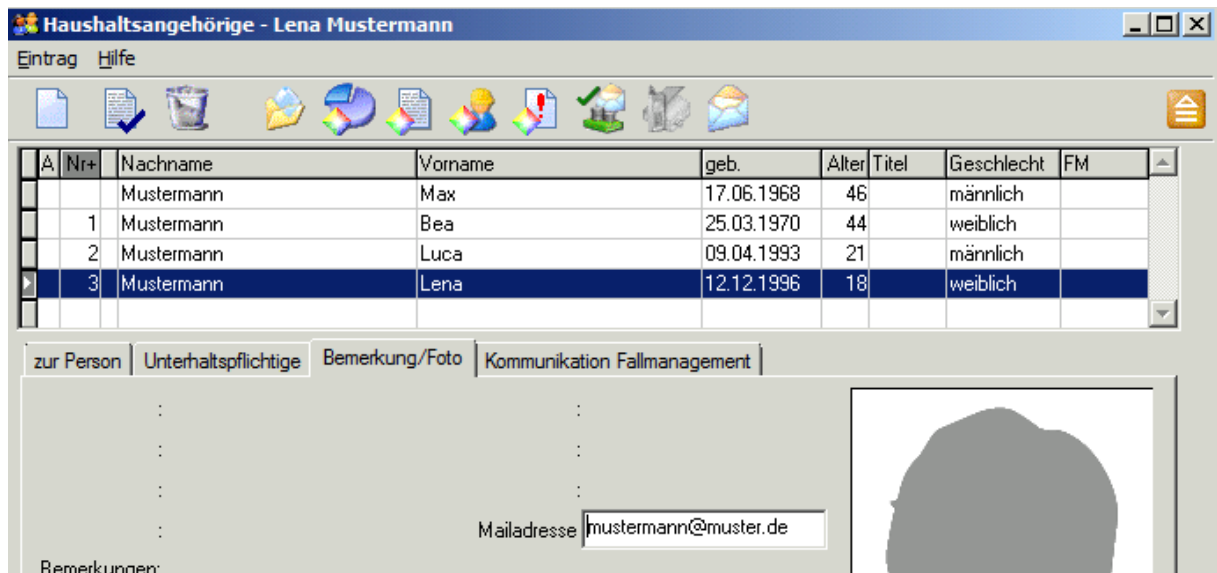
Haushaltsangehörige - Lena Mustermann

Eintrag Hilfe

| A | Nr+ | Nachname | Vorname | geb. | Alter | Titel | Geschlecht | FM |
|---|---|---|---|---|---|---|---|---|
| | | Mustermann | Max | 17.06.1968 | 46 | | männlich | |
| | 1 | Mustermann | Bea | 25.03.1970 | 44 | | weiblich | |
| | 2 | Mustermann | Luca | 09.04.1993 | 21 | | männlich | |
| | 3 | Mustermann | Lena | 12.12.1996 | 18 | | weiblich | |

zur Person | Unterhaltspflichtige | Bemerkung/Foto | Kommunikation Fallmanagement

:
:
:
:
:
:
:

Mailadresse mustermann@muster.de

Bemerkungen: